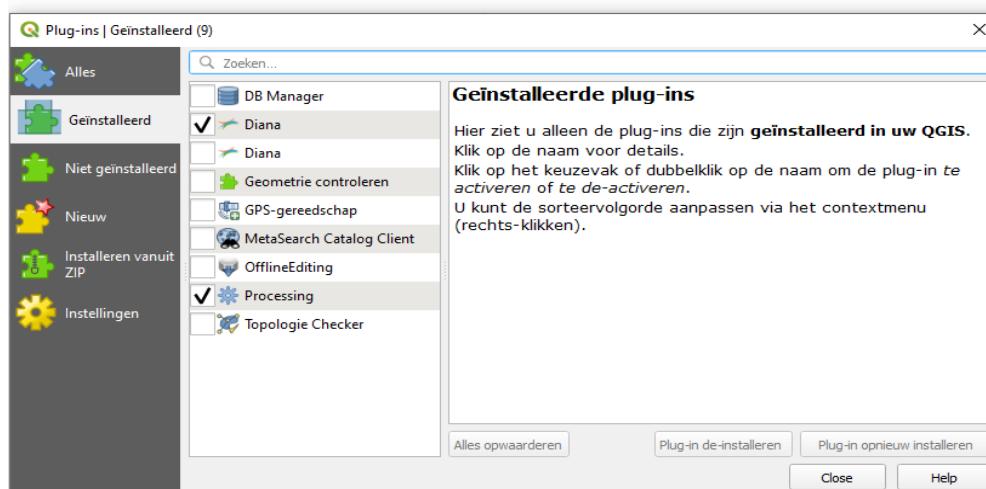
Plug-ins | Geïnstalleerd (9)

×

Alles

Geïnstalleerd

Niet geïnstalleerd

Nieuw

Installeren vanuit ZIP

Instellingen

Zoeken...

DB Manager

Diana

Diana

Geometrie controleren

GPS-gereedschap

MetaSearch Catalog Client

OfflineEditing

Processing

Topologie Checker

**Geïnstalleerde plug-ins**

Hier ziet u alleen de plug-ins die zijn **geïnstalleerd in uw QGIS**. Klik op de naam voor details.
Klik op het keuzevak of dubbelklik op de naam om de plug-in *te activeren* of *te de-activeren*.
U kunt de sorteervolgorde aanpassen via het contextmenu (rechts-klikken).

Alles opwaarderen

Plug-in de-installeren

Plug-in opnieuw installeren

Close

Help